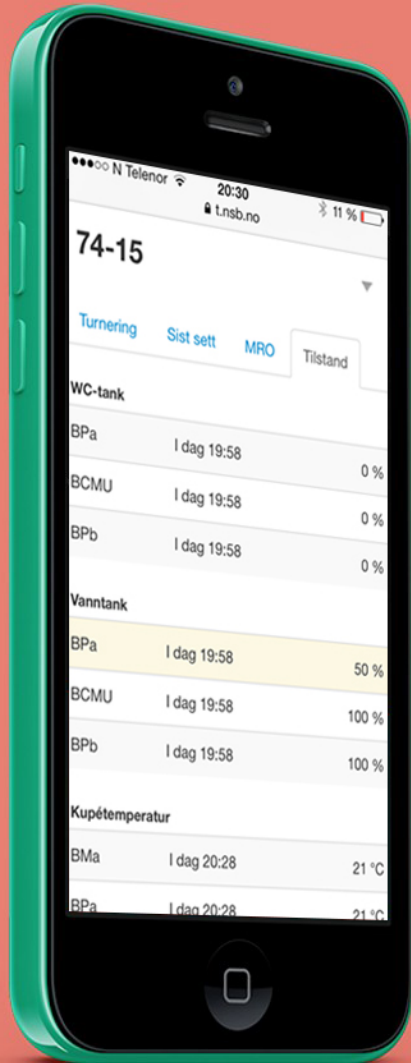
●●●○○ N Telenor 20:30 t.nsb.no 11 %

74-15

Turnering Sist sett MRO Tilstand

WC-tank

BPa I dag 19:58 0 %

BCMU I dag 19:58 0 %

BPb I dag 19:58 0 %

Vanntank

BPa I dag 19:58 50 %

BCMU I dag 19:58 100 %

BPb I dag 19:58 100 %

Kupétemperatur

BMa I dag 20:28 21 °C

BPa I dag 20:28 21 °C